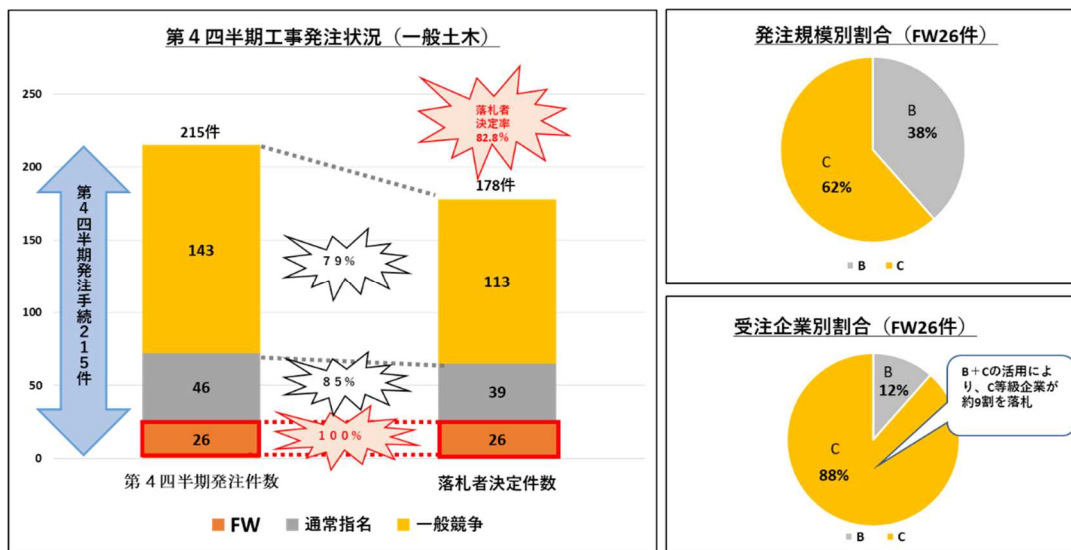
第４四半期工事発注状況（一般土木）

250
200
150
100
50
0

第４四半期発注手続２１５件

215件
143
46
26

落札者決定率 82.8%

178件
113
39
26

７９％
８５％
１００％

第４四半期発注件数
落札者決定件数

FW　通常指名　一般競争

発注規模別割合（FW26件）

B 38%
C 62%

B　C

受注企業別割合（FW26件）

B 12%
C 88%

B＋Cの活用により、C等級企業が約9割を落札

B　C